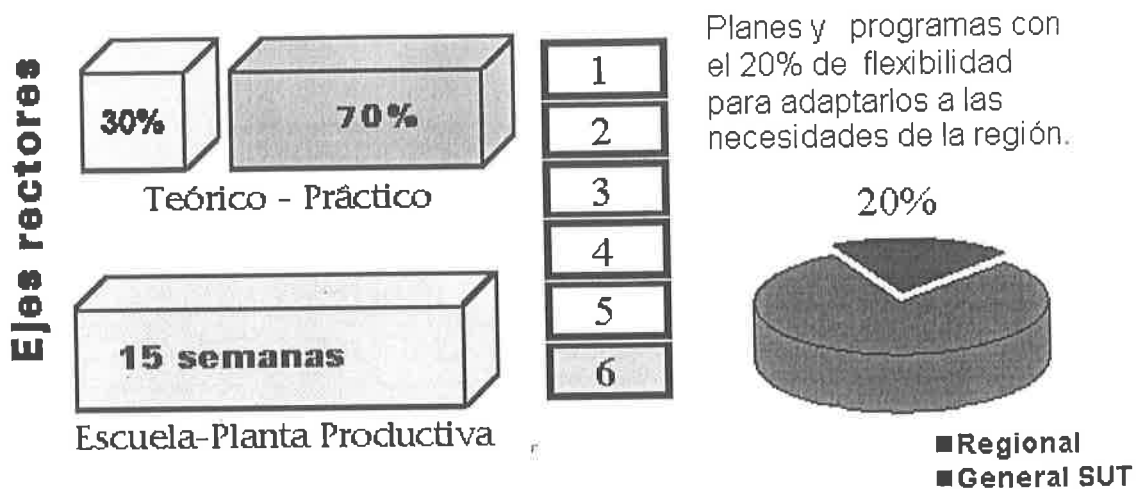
Ejes rectores

30%

70%

Teórico - Práctico

15 semanas

Escuela-Planta Productiva

1
2
3
4
5
6

Planes y programas con el 20% de flexibilidad para adaptarlos a las necesidades de la región.

20%

Regional
General SUT